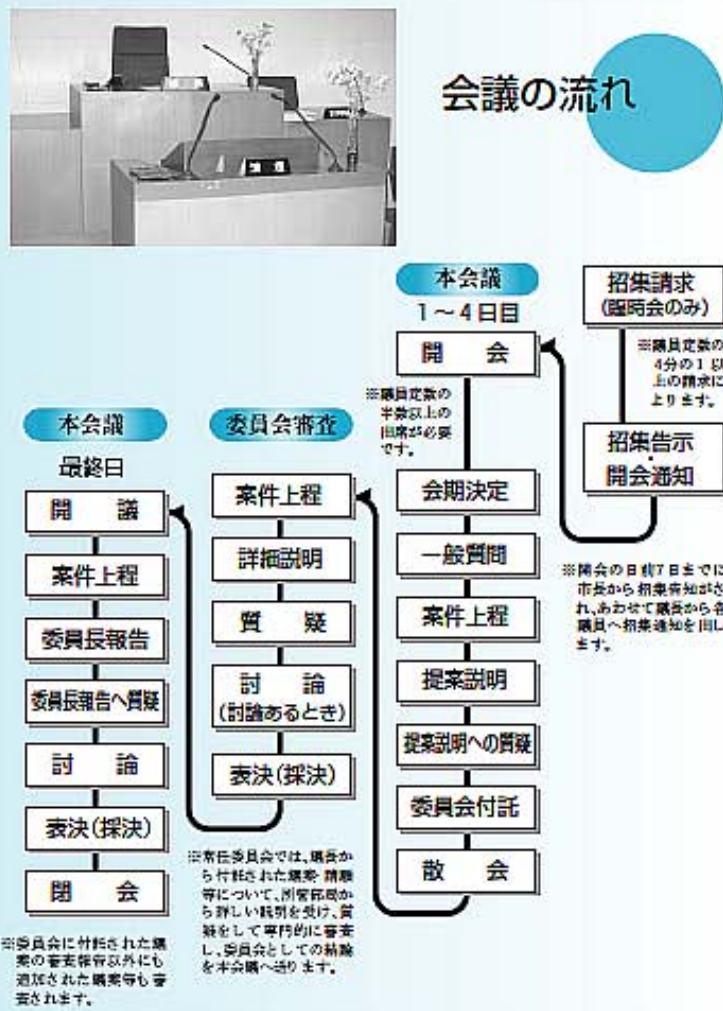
会議の流れ

本会議
1～4日目

開　会

※議員定数の半数以上の出席が必要です。

会期決定

一般質問

案件上程

提案説明

提案説明への質疑

委員会付託

散　会

招集請求
(臨時会のみ)

※議員定数の4分の1以上の請求によります。

招集告示
・
開会通知

※開会の日前7日までに市長から招集告知がされ、あわせて議長から各議員へ招集通知を出します。

委員会審査

案件上程

詳細説明

質　疑

討　論
(討論あるとき)

表決(採決)

※常任委員会では、議会から付託された議案・請願等について、所管部局から詳しい説明を受け、質疑をして専門的に審査し、委員会としての結論を本会議へ送ります。

本会議
最終日

開　議

案件上程

委員長報告

委員長報告へ質疑

討　論

表決(採決)

閉　会

※委員会に付託された議案の審査報告以外にも追加された議案等も審査されます。